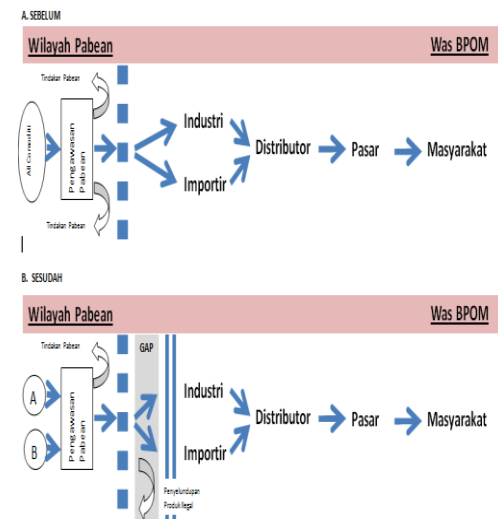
A. SEBELUM

Wilayah Pabean

Was BPOM

Tindakan Pabean

All Comodity

Pengawasan Pabean

Industri

Importir

Distributor

Pasar

Masyarakat

Tindakan Pabean

B. SESUDAH

Wilayah Pabean

Was BPOM

Tindakan Pabean

GAP

A

B

Pengawasan Pabean

Industri

Importir

Distributor

Pasar

Masyarakat

Penyelundupan Produk Ilegal